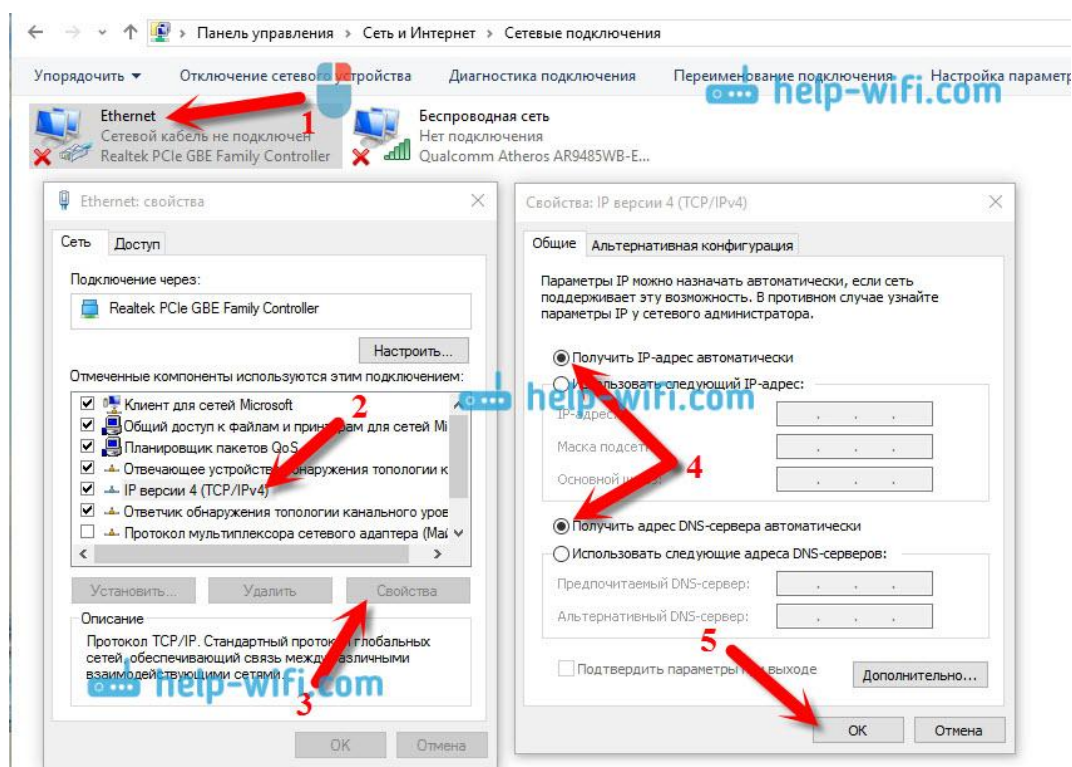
Панель управления › Сеть и Интернет › Сетевые подключения

Упорядочить ▾ Отключение сетевого устройства Диагностика подключения Переименование подключения Настройка параметр

help-wifi.com

Ethernet
Сетевой кабель не подключен
Realtek PCIe GBE Family Controller

1

Беспроводная сеть
Нет подключения
Qualcomm Atheros AR9485WB-E...

Ethernet: свойства

Сеть Доступ

Подключение через:
Realtek PCIe GBE Family Controller

Настроить...

Отмеченные компоненты используются этим подключением:
Клиент для сетей Microsoft
Общий доступ к файлам и принтерам для сетей Mi
Планировщик пакетов QoS
Отвечающее устройство обнаружения топологии к
IP версии 4 (TCP/IPv4)
Ответчик обнаружения топологии канального уров
Протокол мультиплексора сетевого адаптера (Май

2

Установить... Удалить Свойства

Описание
Протокол TCP/IP. Стандартный протокол глобальных сетей, обеспечивающий связь между различными взаимодействующими сетями.

help-wifi.com

3

ОК Отмена

Свойства: IP версии 4 (TCP/IPv4)

Общие Альтернативная конфигурация

Параметры IP можно назначать автоматически, если сеть поддерживает эту возможность. В противном случае узнайте параметры IP у сетевого администратора.

Получить IP-адрес автоматически
Использовать следующий IP-адрес:
IP-адрес:
Маска подсети:
Основной шлюз:

help-wifi.com

4

Получить адрес DNS-сервера автоматически
Использовать следующие адреса DNS-серверов:
Предпочитаемый DNS-сервер:
Альтернативный DNS-сервер:

5

Подтвердить параметры при выходе

Дополнительно...

ОК Отмена